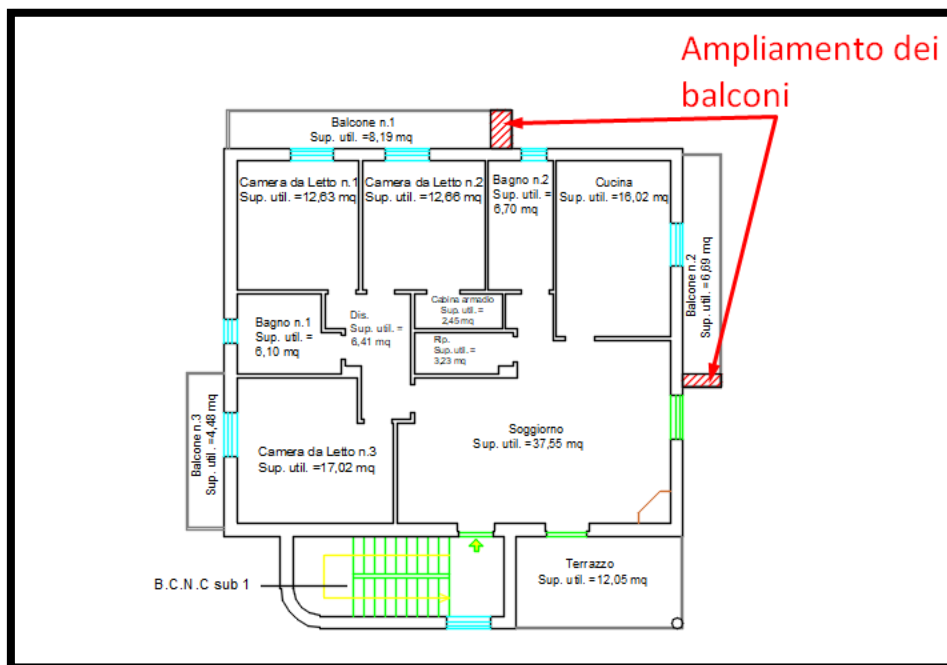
Ampliamento dei balconi

Balcone n.1
Sup. util. =8,19 mq

Camera da Letto n.1
Sup. util. =12,63 mq

Camera da Letto n.2
Sup. util. =12,66 mq

Bagno n.2
Sup. util. =
6,70 mq

Cucina
Sup. util. =16,02 mq

Balcone n.2
Sup. util. =6,69 mq

Cabina armadio
Sup. util. =
2,45 mq

Bagno n.1
Sup. util. =
6,10 mq

Dis.
Sup. util. =
6,41 mq

Rip.
Sup. util. =
3,23 mq

Balcone n.3
Sup. util. =4,48 mq

Camera da Letto n.3
Sup. util. =17,02 mq

Soggiorno
Sup. util. =37,55 mq

B.C.N.C sub 1

Terrazzo
Sup. util. =12,05 mq